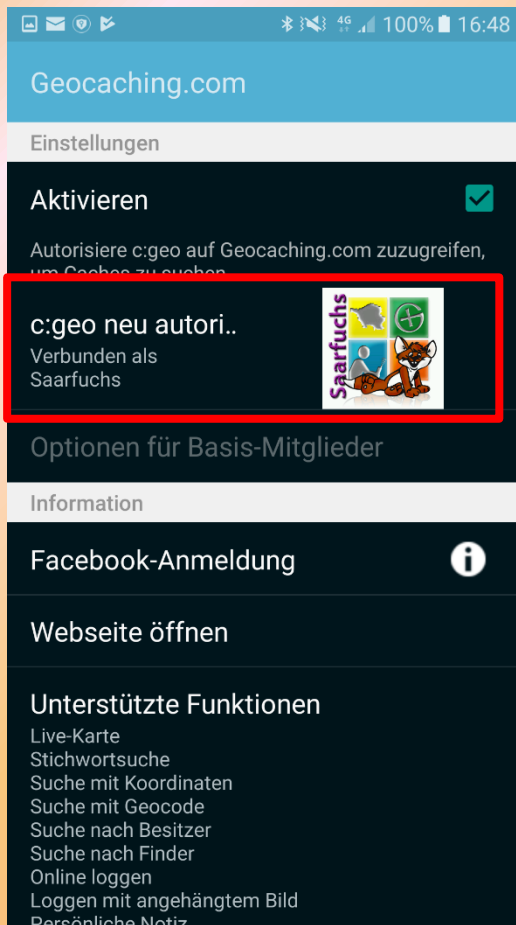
4G 100% 16:48

Geocaching.com

Einstellungen

Aktivieren

Autorisiere c:geo auf Geocaching.com zuzugreifen, um Caches zu suchen

c:geo neu autori..
Verbunden als
Saarfuchs

Saarfuchs

Optionen für Basis-Mitglieder

Information

Facebook-Anmeldung

Webseite öffnen

Unterstützte Funktionen
Live-Karte
Stichwortsuche
Suche mit Koordinaten
Suche mit Geocode
Suche nach Besitzer
Suche nach Finder
Online loggen
Loggen mit angehängtem Bild
Persönliche Notiz